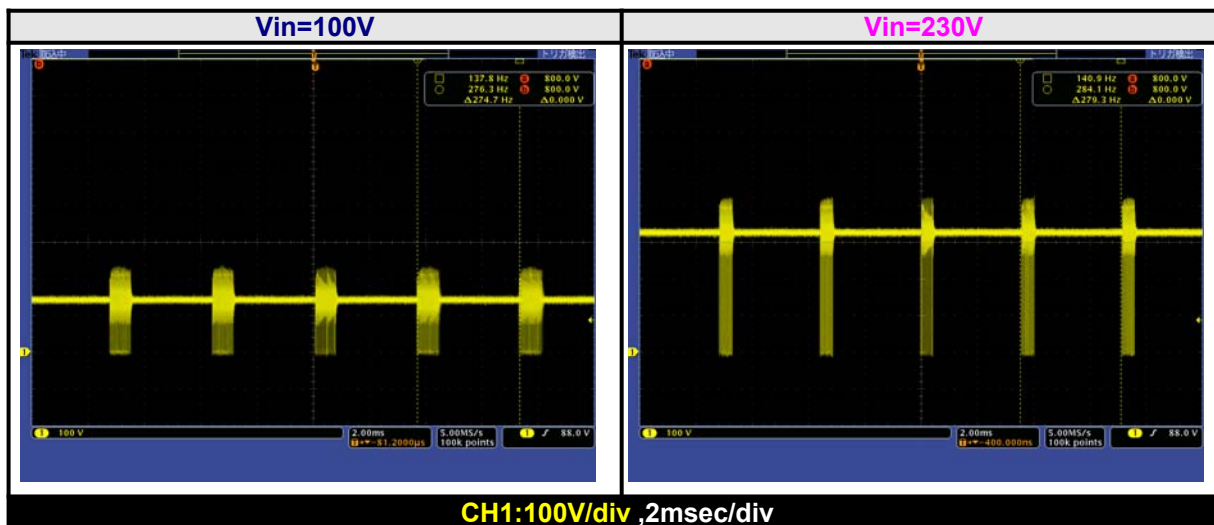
| Vin=100V | Vin=230V |
|---|---|

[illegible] 取込中 トリガ検出

137.8 Hz a 800.0 V
276.3 Hz b 800.0 V
Δ274.7 Hz Δ0.000 V

1 100 V
2.00ms
T→▼-81.2000μs
5.00MS/s
100k points
1 ∫ 88.0 V

取込中 トリガ検出

140.9 Hz a 800.0 V
284.1 Hz b 800.0 V
Δ279.3 Hz Δ0.000 V

1 100 V
2.00ms
T→▼-400.000ns
5.00MS/s
100k points
1 ∫ 88.0 V

CH1:100V/div ,2msec/div